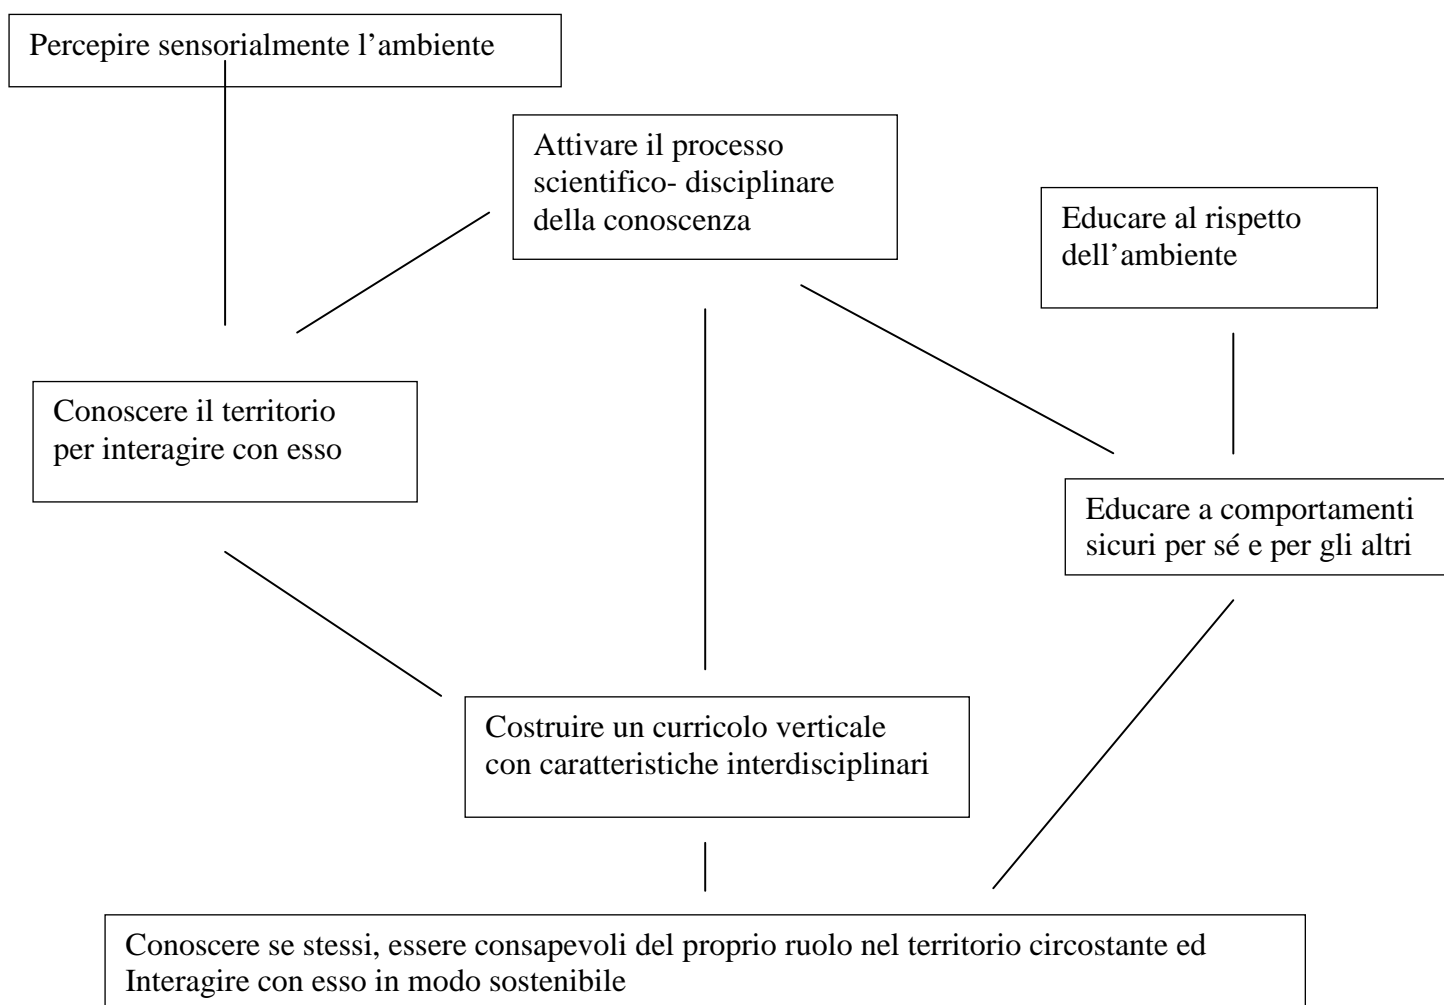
Percepire sensorialmente l’ambiente

Attivare il processo scientifico- disciplinare della conoscenza

Educare al rispetto dell’ambiente

Conoscere il territorio per interagire con esso

Educare a comportamenti sicuri per sé e per gli altri

Costruire un curricolo verticale con caratteristiche interdisciplinari

Conoscere se stessi, essere consapevoli del proprio ruolo nel territorio circostante ed Interagire con esso in modo sostenibile